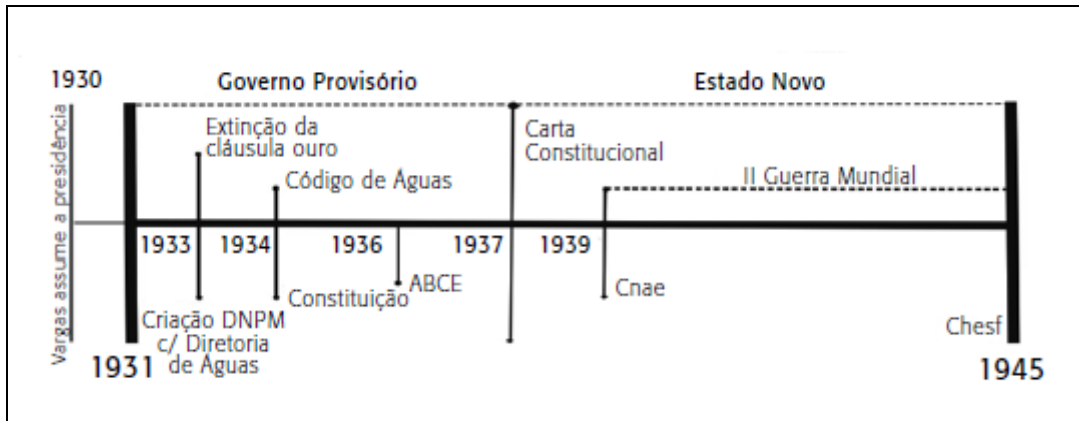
1930

Vargas assume a presidência

Governo Provisório

Estado Novo

Extinção da cláusula ouro

Carta Constitucional

Código de Águas

II Guerra Mundial

1933

1934

1936

1937

1939

Constituição

ABCE

Cnae

Criação DNPM c/ Diretoria de Águas

Chesf

1931

1945